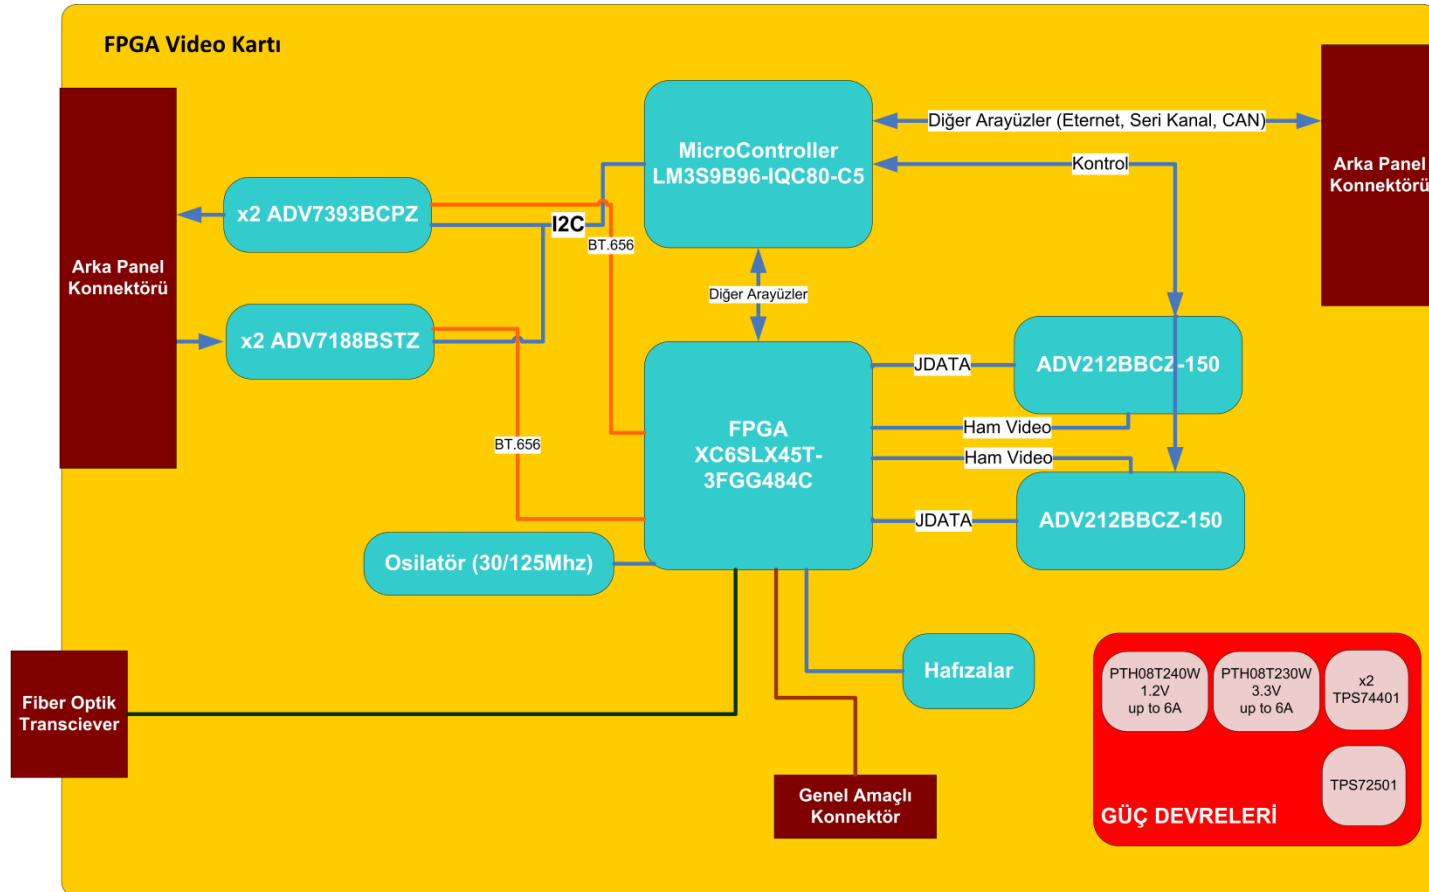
FPGA Video Kartı

Arka Panel Konnektörü

x2 ADV7393BCPZ

x2 ADV7188BSTZ

I2C

BT.656

BT.656

MicroController LM3S9B96-IQC80-C5

Diğer Arayüzler (Eternet, Seri Kanal, CAN)

Kontrol

Arka Panel Konnektörü

Diğer Arayüzler

FPGA XC6SLX45T-3FGG484C

JDATA

ADV212BBCZ-150

Ham Video

Ham Video

JDATA

ADV212BBCZ-150

Osilatör (30/125Mhz)

Fiber Optik Transciever

Hafızalar

Genel Amaçlı Konnektör

PTH08T240W 1.2V up to 6A

PTH08T230W 3.3V up to 6A

x2 TPS74401

TPS72501

GÜÇ DEVRELERİ